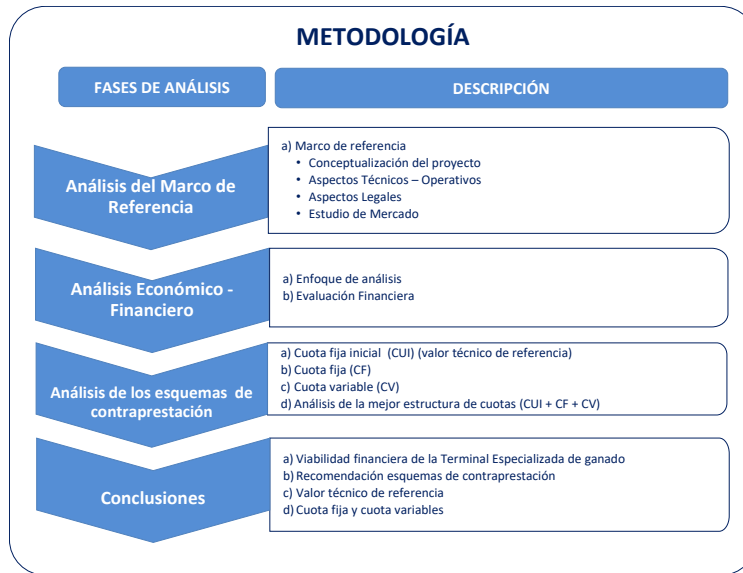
METODOLOGÍA

FASES DE ANÁLISIS

DESCRIPCIÓN

Análisis del Marco de Referencia

a) Marco de referencia
• Conceptualización del proyecto
• Aspectos Técnicos – Operativos
• Aspectos Legales
• Estudio de Mercado

Análisis Económico - Financiero

a) Enfoque de análisis
b) Evaluación Financiera

Análisis de los esquemas de contraprestación

a) Cuota fija inicial (CUI) (valor técnico de referencia)
b) Cuota fija (CF)
c) Cuota variable (CV)
d) Análisis de la mejor estructura de cuotas (CUI + CF + CV)

Conclusiones

a) Viabilidad financiera de la Terminal Especializada de ganado
b) Recomendación esquemas de contraprestación
c) Valor técnico de referencia
d) Cuota fija y cuota variables